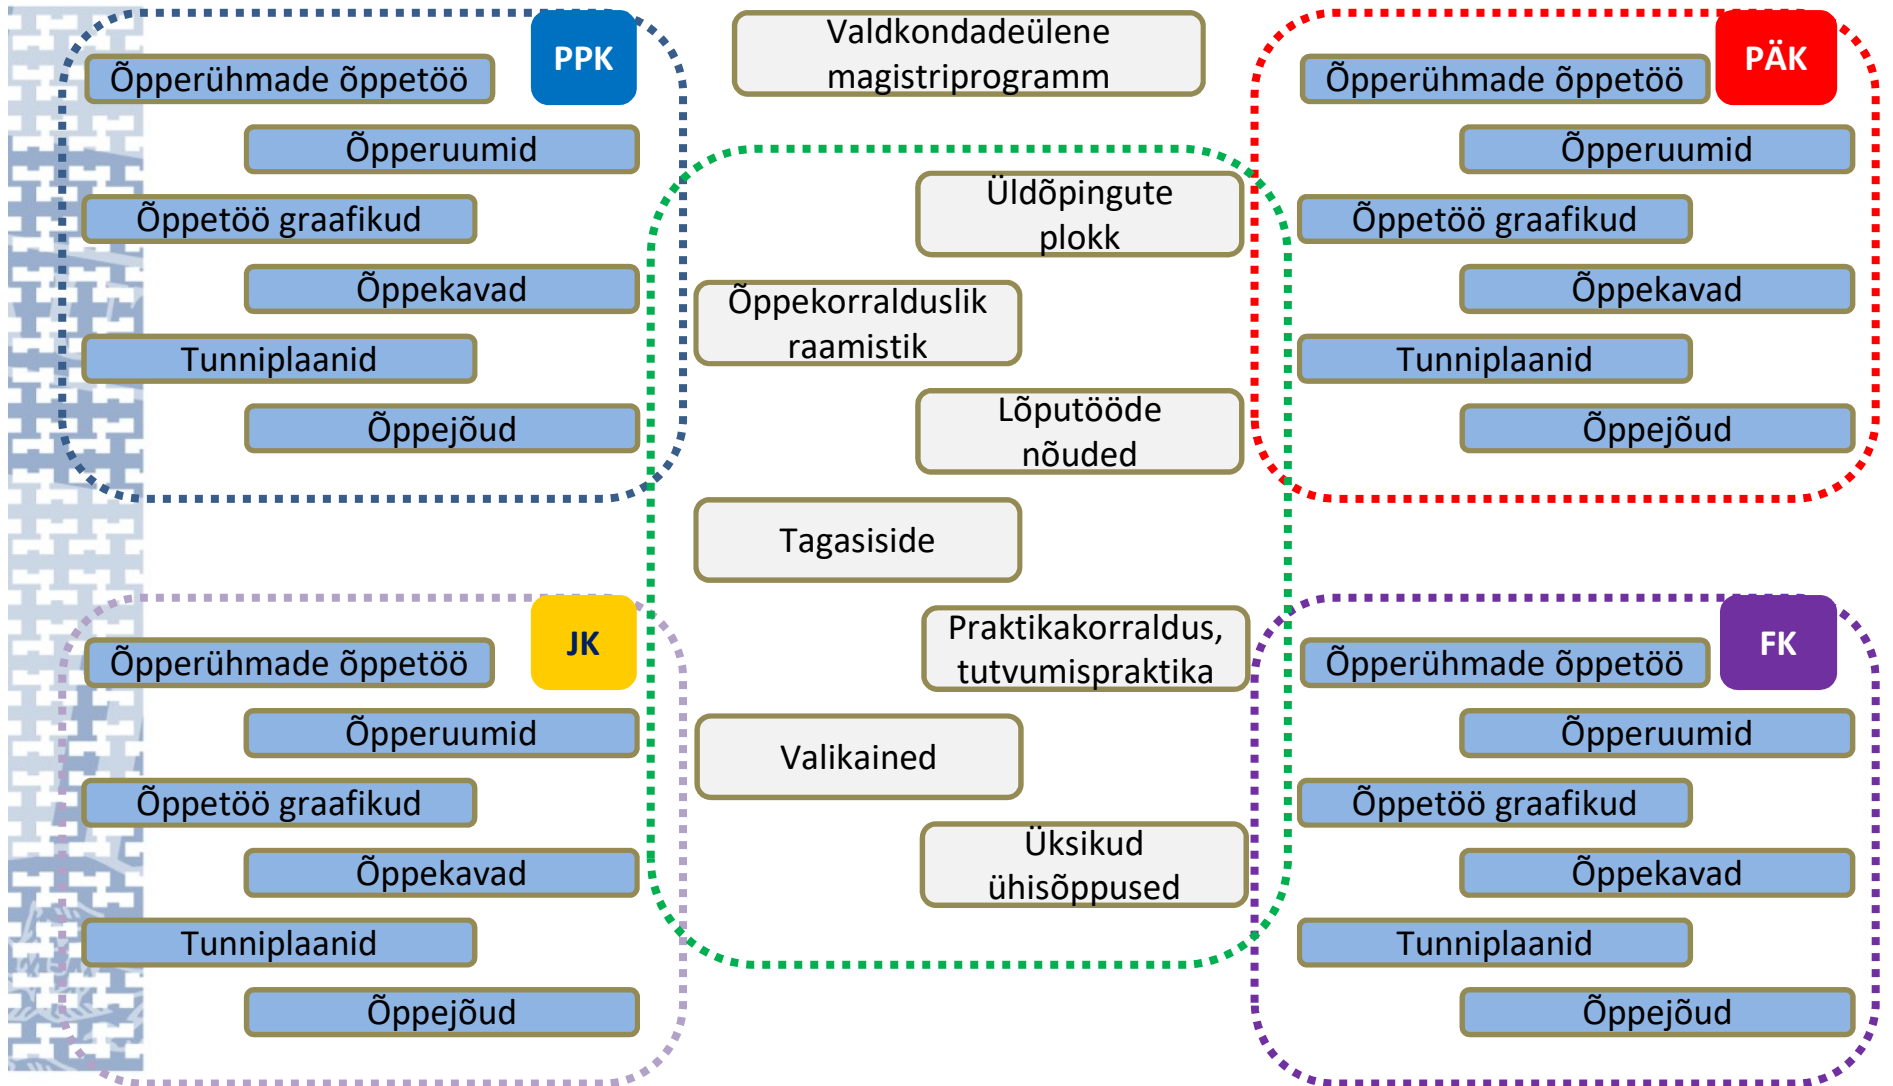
PPK
Õpperühmade õppetöö
Õpperuumid
Õppetöö graafikud
Õppekavad
Tunniplaanid
Õppejõud

Valdkondadeülene magistriprogramm

PÄK
Õpperühmade õppetöö
Õpperuumid
Õppetöö graafikud
Õppekavad
Tunniplaanid
Õppejõud

Üldõpingute plokk
Õppekorralduslik raamistik
Lõputööde nõuded
Tagasiside
Praktikakorraldus, tutvumispraktika
Valikained
Üksikud ühisõppused

JK
Õpperühmade õppetöö
Õpperuumid
Õppetöö graafikud
Õppekavad
Tunniplaanid
Õppejõud

FK
Õpperühmade õppetöö
Õpperuumid
Õppetöö graafikud
Õppekavad
Tunniplaanid
Õppejõud